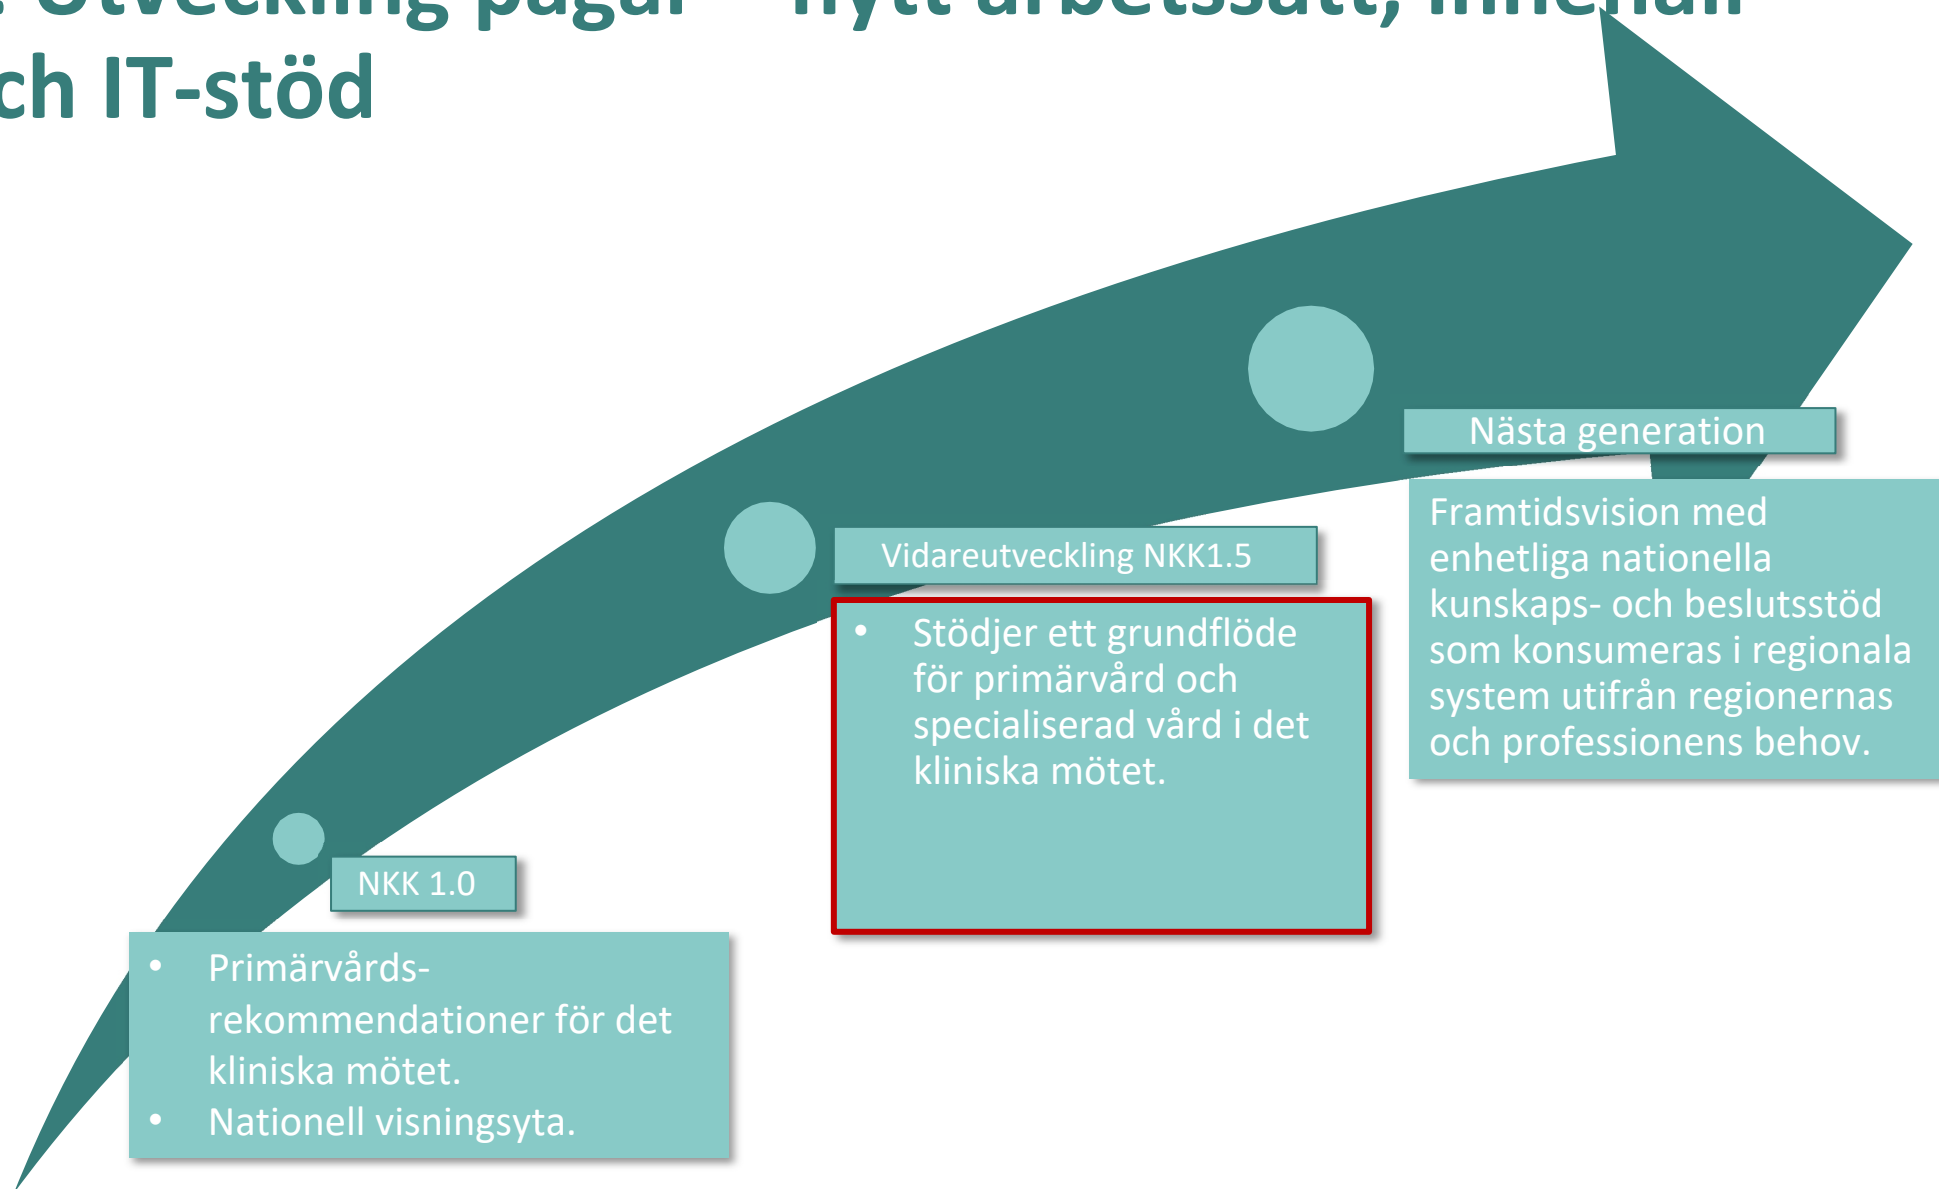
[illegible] Utveckling pågår – nytt arbetssätt, innehåll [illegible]ch IT-stöd

NKK 1.0

• Primärvårdsrekommendationer för det kliniska mötet.
• Nationell visningsyta.

Vidareutveckling NKK1.5

• Stödjer ett grundflöde för primärvård och specialiserad vård i det kliniska mötet.

Nästa generation

Framtidsvision med enhetliga nationella kunskaps- och beslutsstöd som konsumeras i regionala system utifrån regionernas och professionens behov.